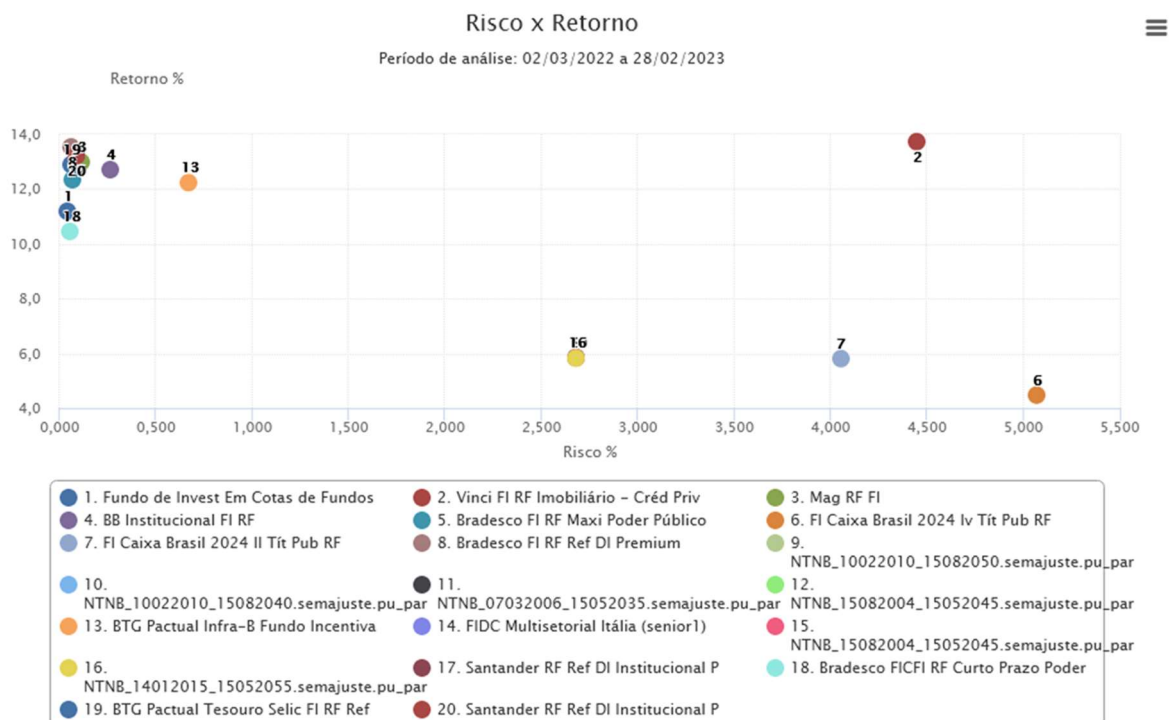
Risco x Retorno

Período de análise: 02/03/2022 a 28/02/2023

Retorno %

14,0
12,0
10,0
8,0
6,0
4,0

19 3
8
20
4
13
1
18
2
16
7
6

0,000 0,500 1,000 1,500 2,000 2,500 3,000 3,500 4,000 4,500 5,000 5,500

Risco %

1. Fundo de Invest Em Cotas de Fundos
2. Vinci FI RF Imobiliário - Créd Priv
3. Mag RF FI
4. BB Institucional FI RF
5. Bradesco FI RF Maxi Poder Público
6. FI Caixa Brasil 2024 Iv Tít Pub RF
7. FI Caixa Brasil 2024 II Tít Pub RF
8. Bradesco FI RF Ref DI Premium
9. NTNB_10022010_15082050.semajuste.pu_par
10. NTNB_10022010_15082040.semajuste.pu_par
11. NTNB_07032006_15052035.semajuste.pu_par
12. NTNB_15082004_15052045.semajuste.pu_par
13. BTG Pactual Infra-B Fundo Incentiva
14. FIDC Multisetorial Itália (senior1)
15. NTNB_15082004_15052045.semajuste.pu_par
16. NTNB_14012015_15052055.semajuste.pu_par
17. Santander RF Ref DI Institucional P
18. Bradesco FICFI RF Curto Prazo Poder
19. BTG Pactual Tesouro Selic FI RF Ref
20. Santander RF Ref DI Institucional P